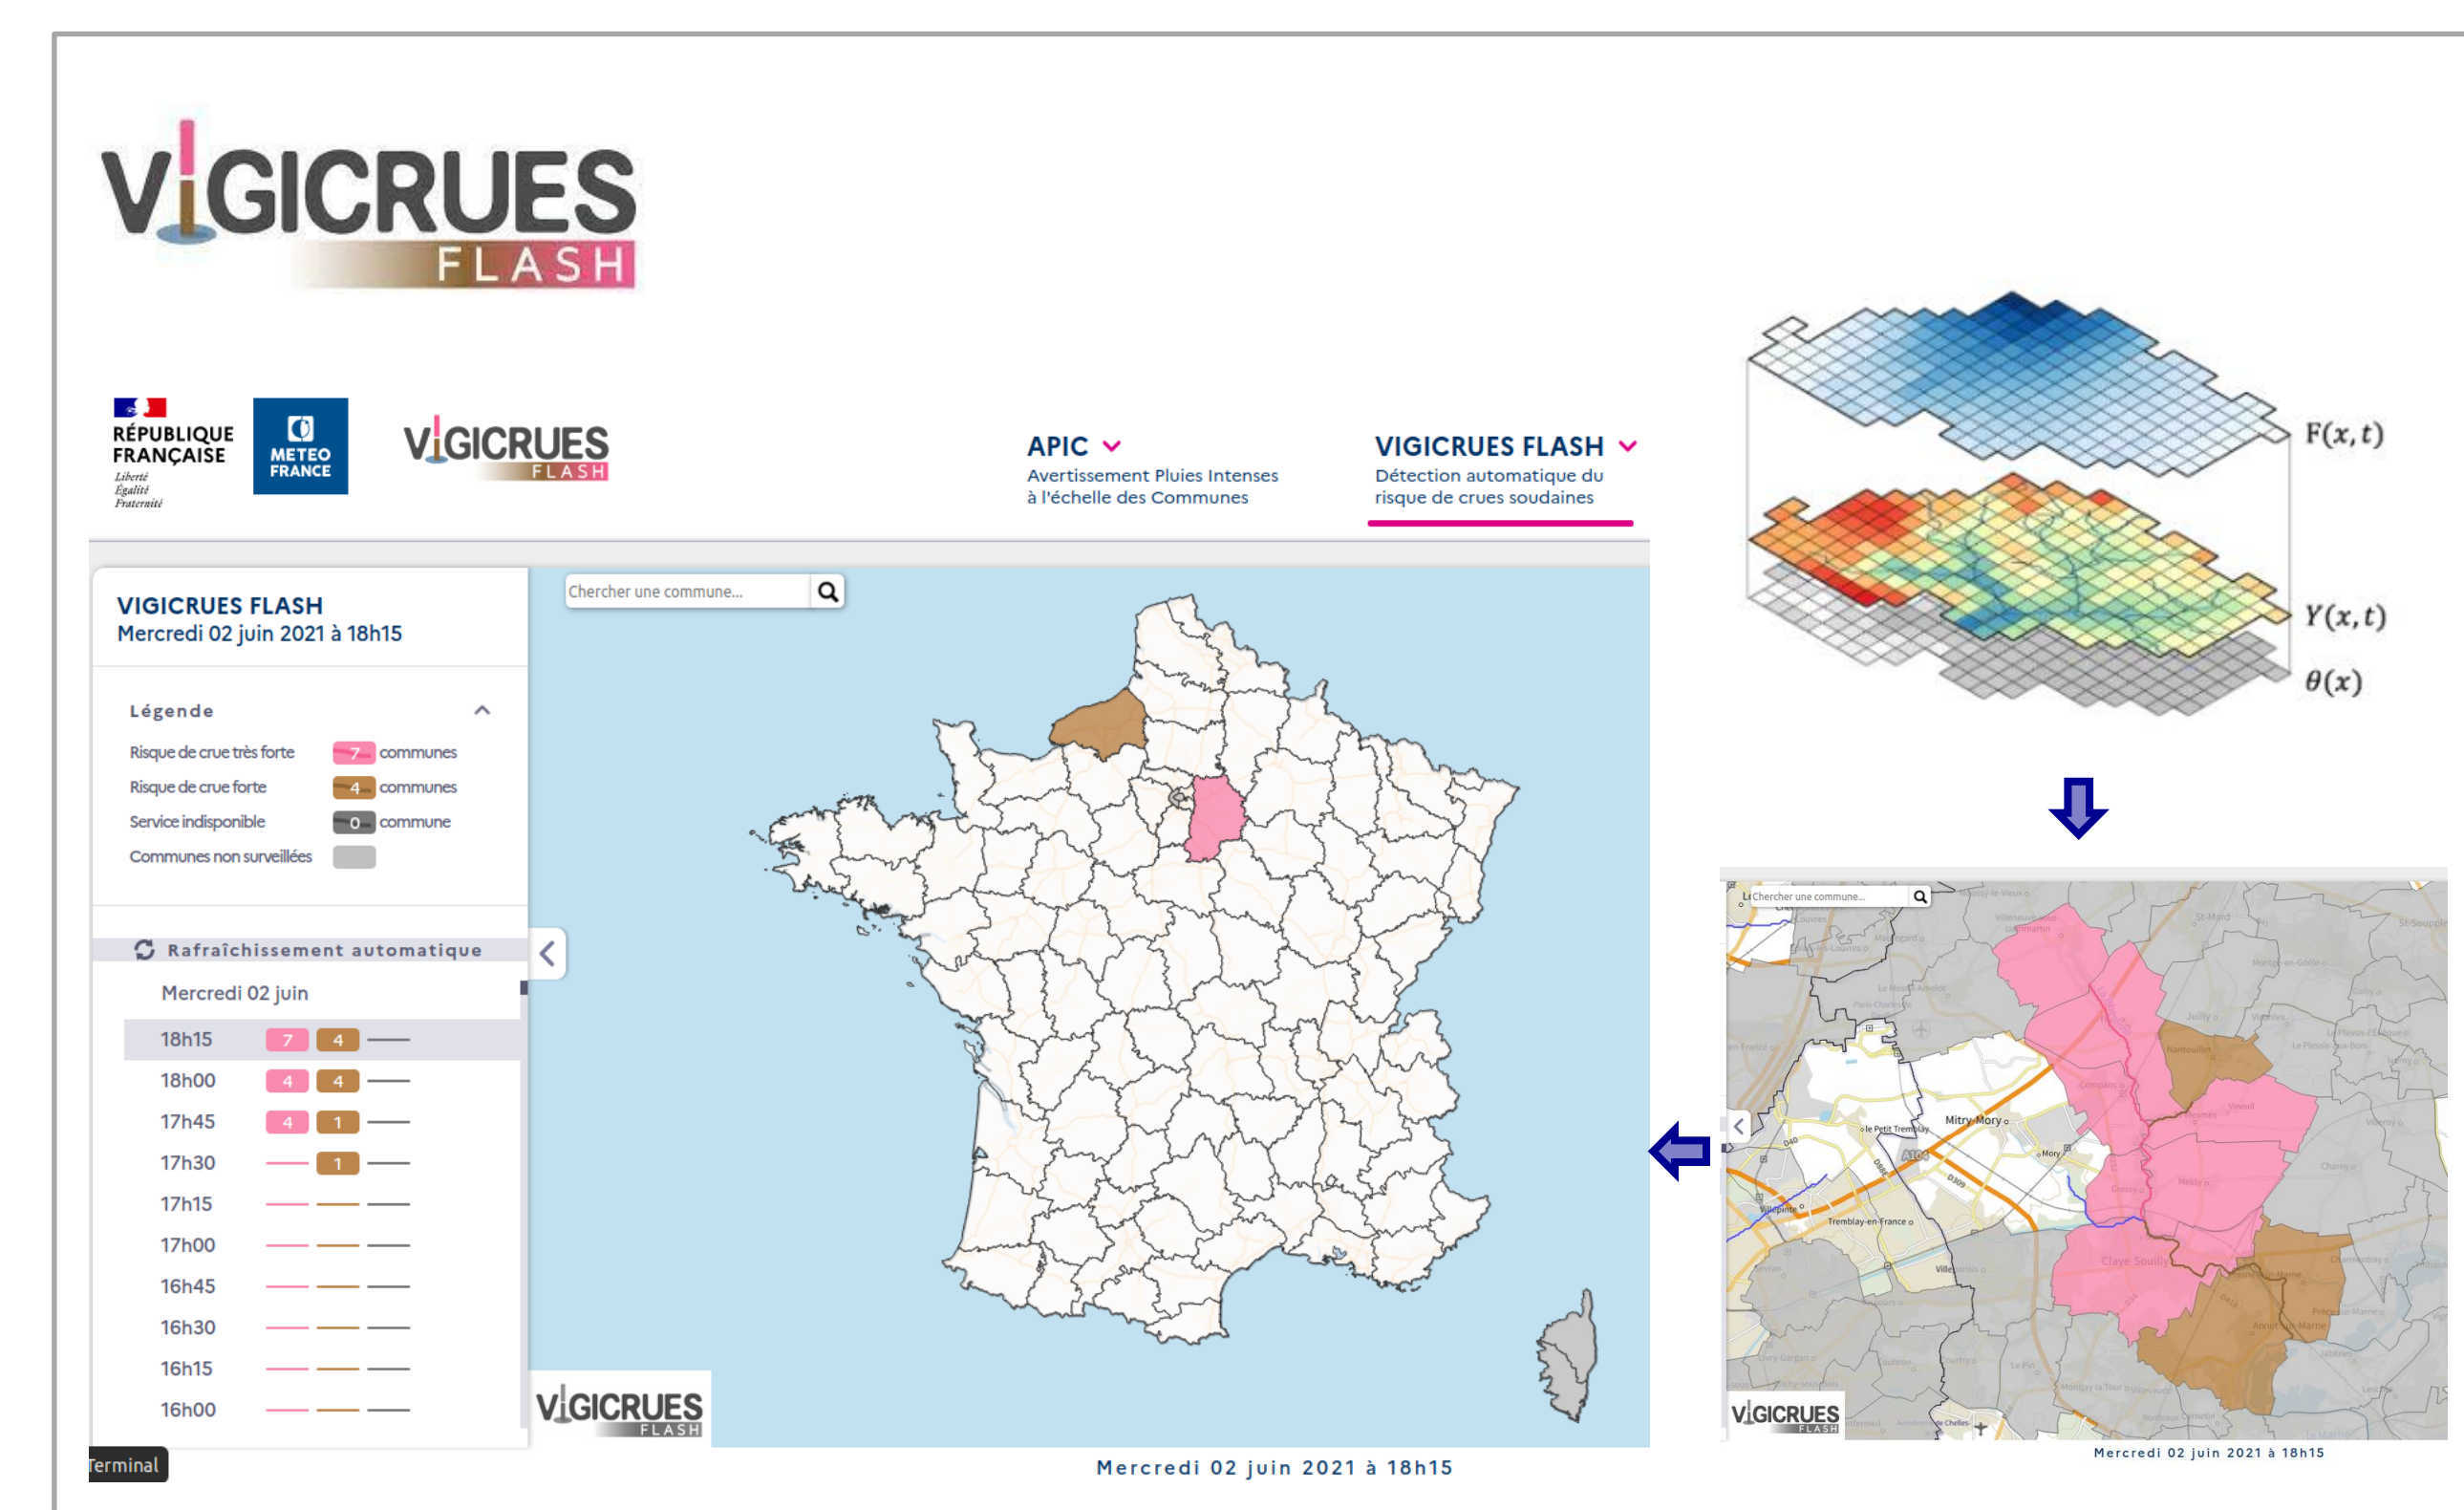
VIGICRUES FLASH

RÉPUBLIQUE FRANÇAISE
Liberté
Égalité
Fraternité

METEO FRANCE

VIGICRUES FLASH

APIC
Avertissement Pluies Intenses à l'échelle des Communes

VIGICRUES FLASH
Détection automatique du risque de crues soudaines

$F(x,t)$

$Y(x,t)$

$\theta(x)$

VIGICRUES FLASH
Mercredi 02 juin 2021 à 18h15

Légende

| | | |
|---|---|---|
| Risque de crue très forte | 7 | communes |
| Risque de crue forte | 4 | communes |
| Service indisponible | 0 | commune |
| Communes non surveillées | | |

Rafraîchissement automatique

Mercredi 02 juin

| | | | |
|---|---|---|---|
| 18h15 | 7 | 4 | — |
| 18h00 | 4 | 4 | — |
| 17h45 | 4 | 1 | — |
| 17h30 | — | 1 | — |
| 17h15 | — | — | — |
| 17h00 | — | — | — |
| 16h45 | — | — | — |
| 16h30 | — | — | — |
| 16h15 | — | — | — |
| 16h00 | — | — | — |

Chercher une commune...

VIGICRUES FLASH

Terminal

Mercredi 02 juin 2021 à 18h15

Chercher une commune...

Mitry-Mory

Tremblay-en-France

Claye-Souilly

VIGICRUES FLASH

Mercredi 02 juin 2021 à 18h15